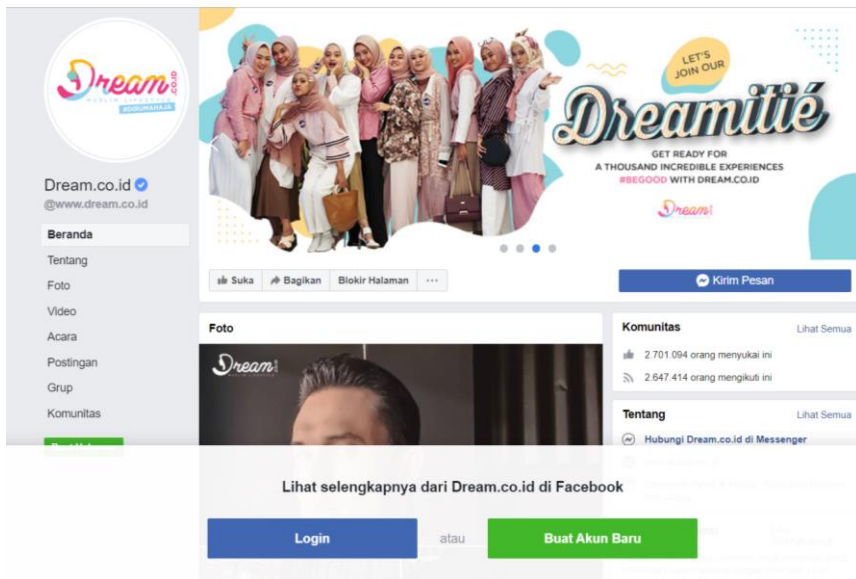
Dream.co.id
MUSLIM LIFESTYLE
#DORUMAHAJA

Dream.co.id
@www.dream.co.id

Beranda
Tentang
Foto
Video
Acara
Postingan
Grup
Komunitas

LET'S JOIN OUR
Dreamitié
GET READY FOR
A THOUSAND INCREDIBLE EXPERIENCES
#BEGOOD WITH DREAM.CO.ID
Dream

Suka
Bagikan
Blokir Halaman
···
Kirim Pesan

Foto
Dream

Komunitas
Lihat Semua
2.701.094 orang menyukai ini
2.647.414 orang mengikuti ini

Tentang
Lihat Semua
Hubungi Dream.co.id di Messenger

Lihat selengkapnya dari Dream.co.id di Facebook

Login
atau
Buat Akun Baru